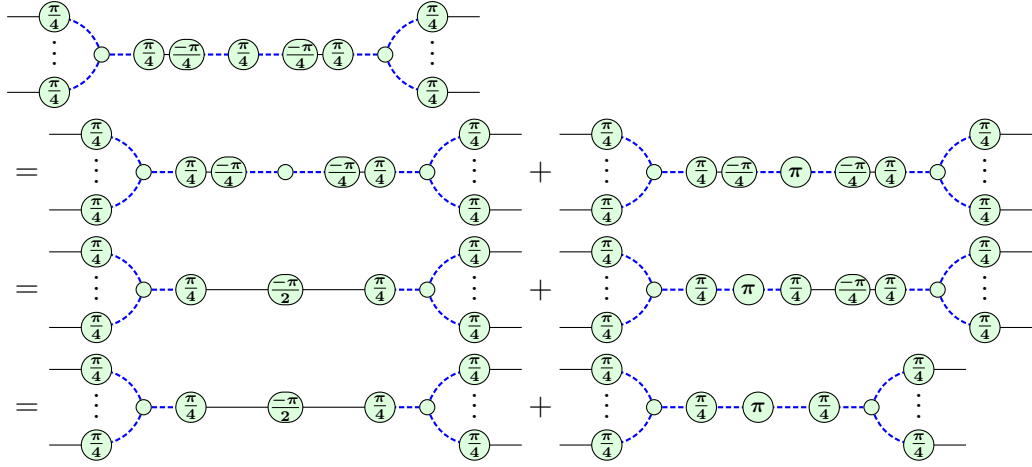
$\frac{\pi}{4}$ $\vdots$ $\frac{\pi}{4}$ $\frac{\pi}{4}$ $\frac{-\pi}{4}$ $\frac{\pi}{4}$ $\frac{-\pi}{4}$ $\frac{\pi}{4}$ $\frac{\pi}{4}$ $\vdots$ $\frac{\pi}{4}$

$=$ $\frac{\pi}{4}$ $\vdots$ $\frac{\pi}{4}$ $\frac{\pi}{4}$ $\frac{-\pi}{4}$ $\frac{-\pi}{4}$ $\frac{\pi}{4}$ $\frac{\pi}{4}$ $\vdots$ $\frac{\pi}{4}$ $+$ $\frac{\pi}{4}$ $\vdots$ $\frac{\pi}{4}$ $\frac{\pi}{4}$ $\frac{-\pi}{4}$ $\pi$ $\frac{-\pi}{4}$ $\frac{\pi}{4}$ $\frac{\pi}{4}$ $\vdots$ $\frac{\pi}{4}$

$=$ $\frac{\pi}{4}$ $\vdots$ $\frac{\pi}{4}$ $\frac{\pi}{4}$ $\frac{-\pi}{2}$ $\frac{\pi}{4}$ $\frac{\pi}{4}$ $\vdots$ $\frac{\pi}{4}$ $+$ $\frac{\pi}{4}$ $\vdots$ $\frac{\pi}{4}$ $\frac{\pi}{4}$ $\pi$ $\frac{\pi}{4}$ $\frac{-\pi}{4}$ $\frac{\pi}{4}$ $\frac{\pi}{4}$ $\vdots$ $\frac{\pi}{4}$

$=$ $\frac{\pi}{4}$ $\vdots$ $\frac{\pi}{4}$ $\frac{\pi}{4}$ $\frac{-\pi}{2}$ $\frac{\pi}{4}$ $\frac{\pi}{4}$ $\vdots$ $\frac{\pi}{4}$ $+$ $\frac{\pi}{4}$ $\vdots$ $\frac{\pi}{4}$ $\frac{\pi}{4}$ $\pi$ $\frac{\pi}{4}$ $\frac{\pi}{4}$ $\vdots$ $\frac{\pi}{4}$